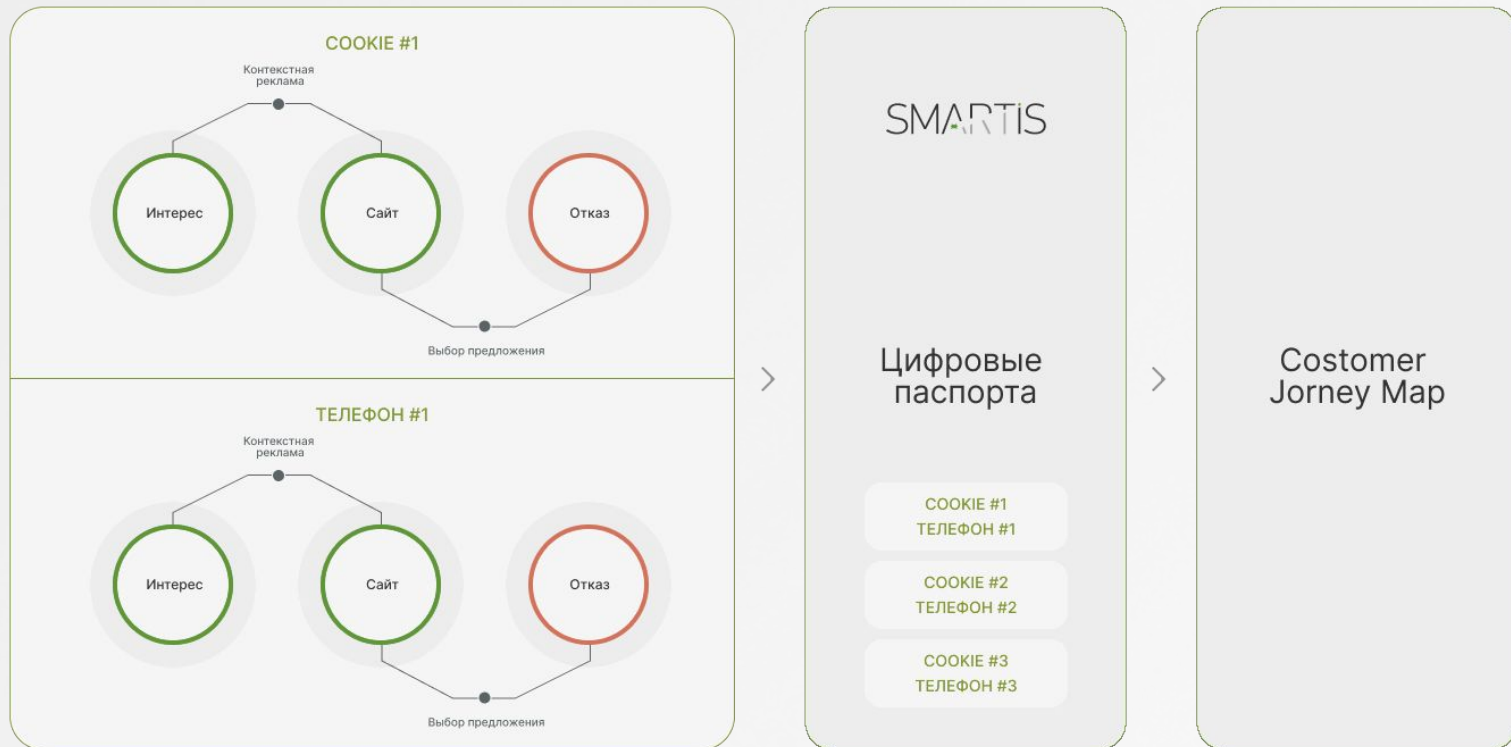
COOKIE #1

Контекстная реклама

Интерес

Сайт

Отказ

Выбор предложения

ТЕЛЕФОН #1

Контекстная реклама

Интерес

Сайт

Отказ

Выбор предложения

SMARTIS

Цифровые паспорта

COOKIE #1
ТЕЛЕФОН #1

COOKIE #2
ТЕЛЕФОН #2

COOKIE #3
ТЕЛЕФОН #3

Costomer Jorney Map